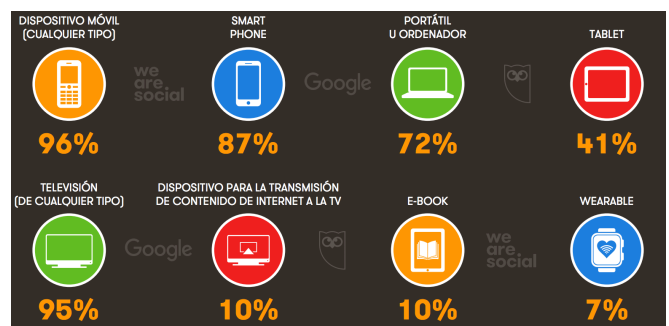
DISPOSITIVO MÓVIL (CUALQUIER TIPO)

we are social

96%

SMART PHONE

Google

87%

PORTÁTIL U ORDENADOR

72%

TABLET

41%

TELEVISIÓN (DE CUALQUIER TIPO)

Google

95%

DISPOSITIVO PARA LA TRANSMISIÓN DE CONTENIDO DE INTERNET A LA TV

10%

E-BOOK

we are social

10%

WEARABLE

7%